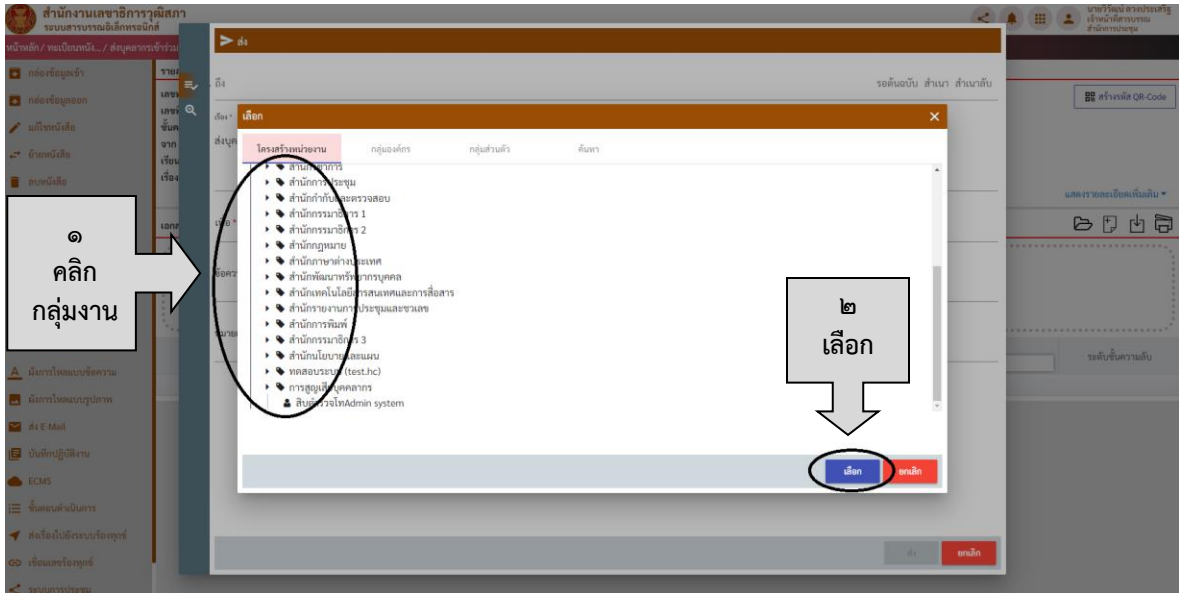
สำนักงานเลขาธิการวุฒิสภา
ระบบสารบรรณอิเล็กทรอนิกส์

นายวิวัฒน์ ดวงประเสริฐ
เจ้าหน้าที่สารบรรณ
สำนักการประชุม

หน้าหลัก / ทะเบียนหนังสือ / ส่งบุคลากรเข้าร่วม

กล่องข้อมูลเข้า
กล่องข้อมูลออก
แก้ไขหนังสือ
ย้ายหนังสือ
ลบหนังสือ

ส่ง

ถึง

รอต้นฉบับ สำเนา สำเนาลับ

สร้างรหัส QR-Code

เลือก

โครงสร้างหน่วยงาน
กลุ่มองค์กร
กลุ่มส่วนตัว
ค้นหา

สำนัก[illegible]
สำนักการประชุม
สำนักกำกับและตรวจสอบ
สำนักกรรมาธิการ 1
สำนักกรรมาธิการ 2
สำนักกฎหมาย
สำนักภาษาต่างประเทศ
สำนักพัฒนาทรัพยากรบุคคล
สำนักเทคโนโลยีสารสนเทศและการสื่อสาร
สำนักรายงานการประชุมและชวเลข
สำนักการพิมพ์
สำนักกรรมาธิการ 3
สำนักนโยบายและแผน
ทดสอบระบบ (test.hc)
การสูญเสียบุคลากร
สิบตำรวจโทAdmin system

๑
คลิก
กลุ่มงาน

๒
เลือก

เลือก
ยกเลิก

แสดงรายละเอียดเพิ่มเติม

ระดับชั้นความลับ

ผืนการโพสแบบข้อความ
ผืนการโพสแบบรูปภาพ
ส่ง E-Mail
บันทึกปฏิบัติงาน
ECMS
ขั้นตอนดำเนินการ
ส่งเรื่องไปยังระบบร้องทุกข์
เชื่อมเลขร้องทุกข์
ระบบการประชุม

ส่ง
ยกเลิก